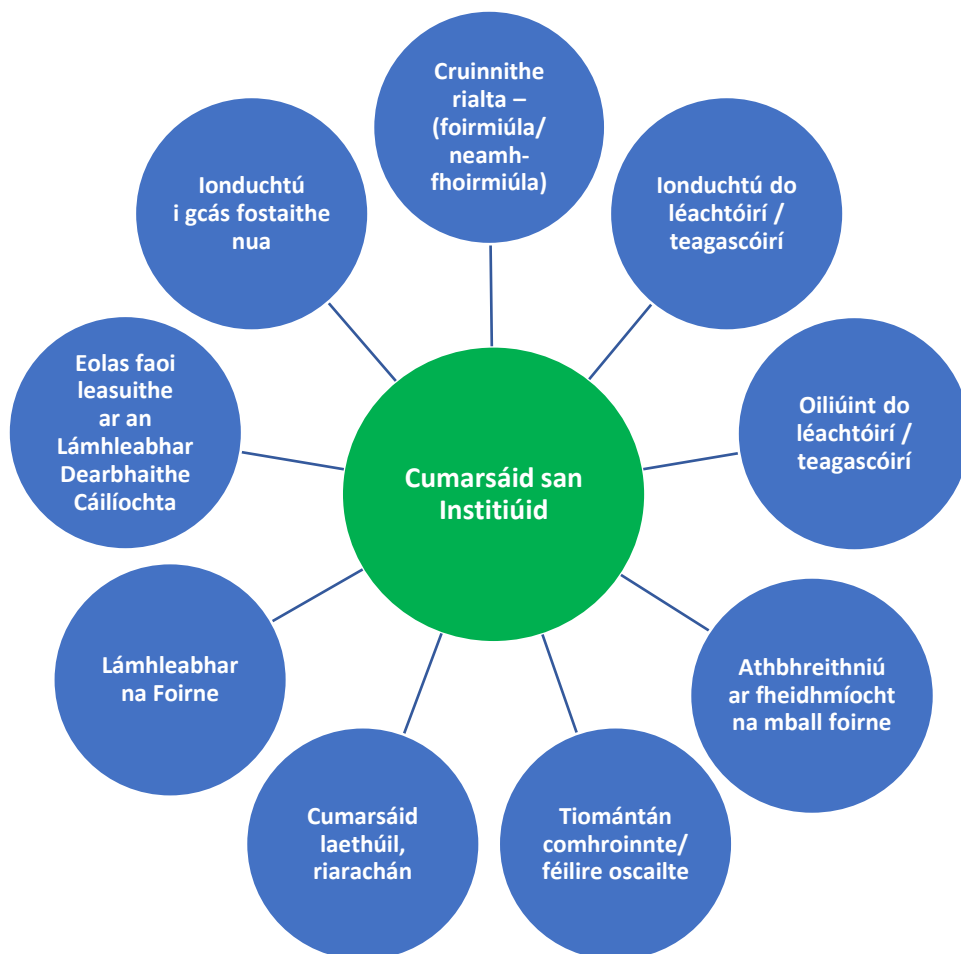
Cruinnithe rialta – (foirmiúla/ neamhfhoirmiúla)

Ionduchtú do léachtóirí / teagascóirí

Oiliúint do léachtóirí / teagascóirí

Athbhreithniú ar fheidhmíocht na mball foirne

Tiomántán comhroinnte/ féilire oscailte

Cumarsáid laethúil, riarachán

Lámhleabhar na Foirne

Eolas faoi leasuithe ar an Lámhleabhar Dearbhaithe Cáilíochta

Ionduchtú i gcás fostaithe nua

Cumarsáid san Institiúid